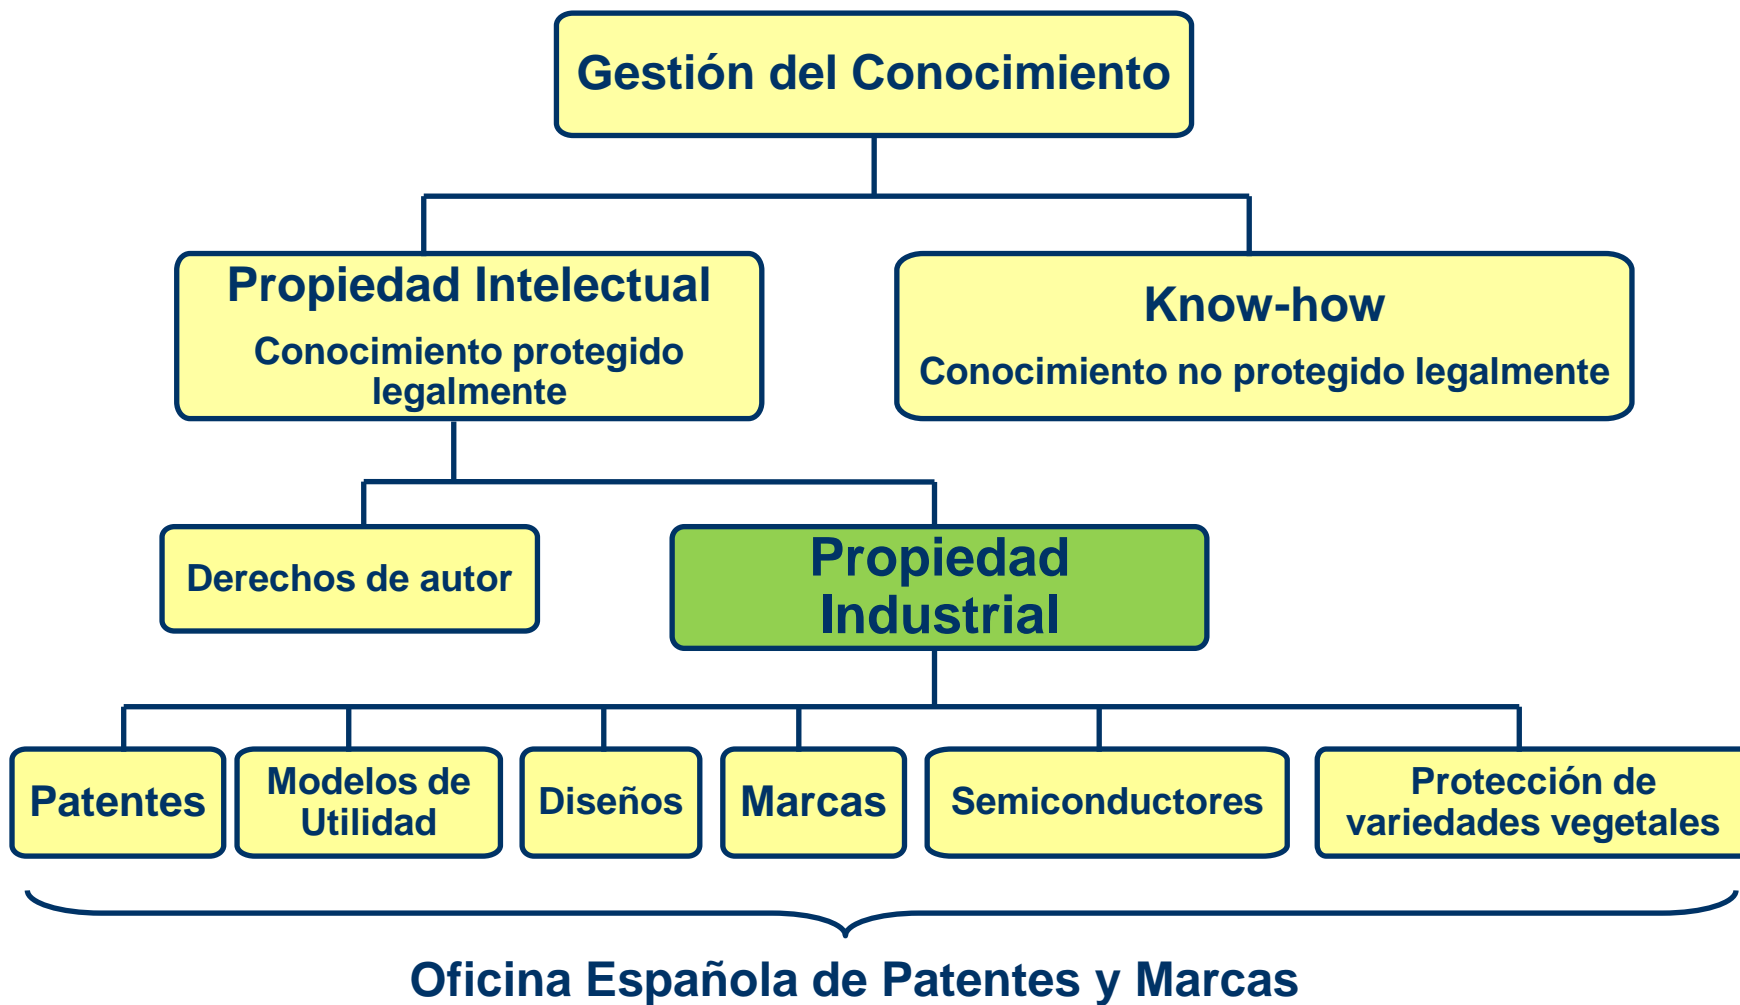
Gestión del Conocimiento

Propiedad Intelectual

Conocimiento protegido legalmente

Know-how

Conocimiento no protegido legalmente

Derechos de autor

Propiedad Industrial

Patentes

Modelos de Utilidad

Diseños

Marcas

Semiconductores

Protección de variedades vegetales

Oficina Española de Patentes y Marcas